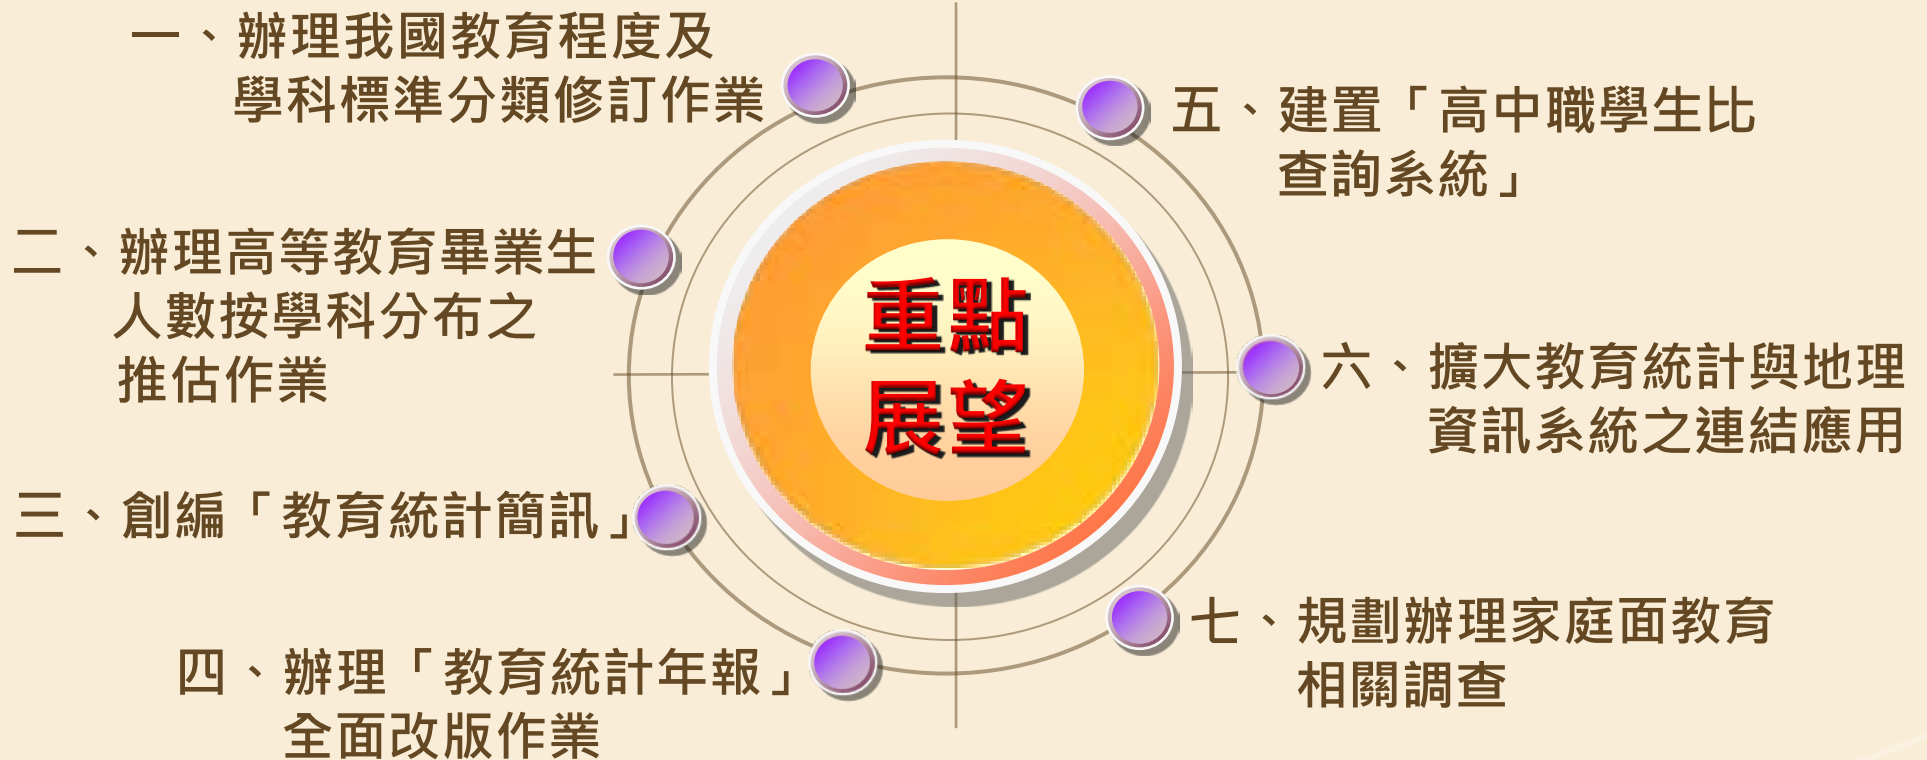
重點展望

一、辦理我國教育程度及學科標準分類修訂作業

二、辦理高等教育畢業生人數按學科分布之推估作業

三、創編「教育統計簡訊」

四、辦理「教育統計年報」全面改版作業

五、建置「高中職學生比查詢系統」

六、擴大教育統計與地理資訊系統之連結應用

七、規劃辦理家庭面教育相關調查